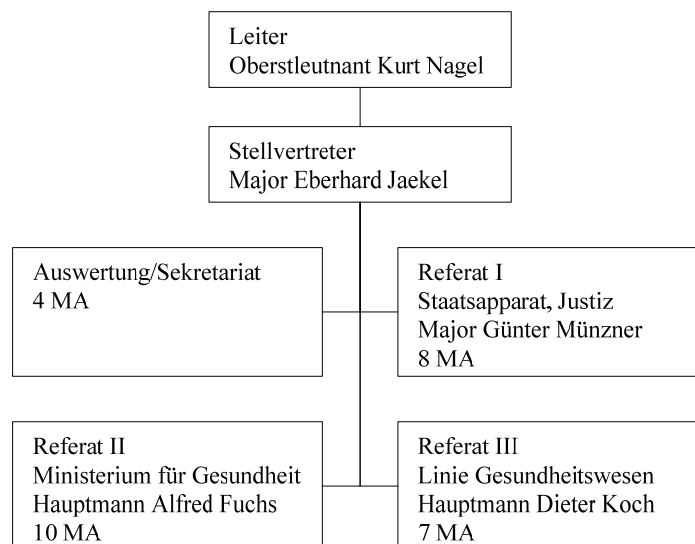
Leiter
Oberstleutnant Kurt Nagel

Stellvertreter
Major Eberhard Jaekel

Auswertung/Sekretariat
4 MA

Referat I
Staatsapparat, Justiz
Major Günter Münzner
8 MA

Referat II
Ministerium für Gesundheit
Hauptmann Alfred Fuchs
10 MA

Referat III
Linie Gesundheitswesen
Hauptmann Dieter Koch
7 MA